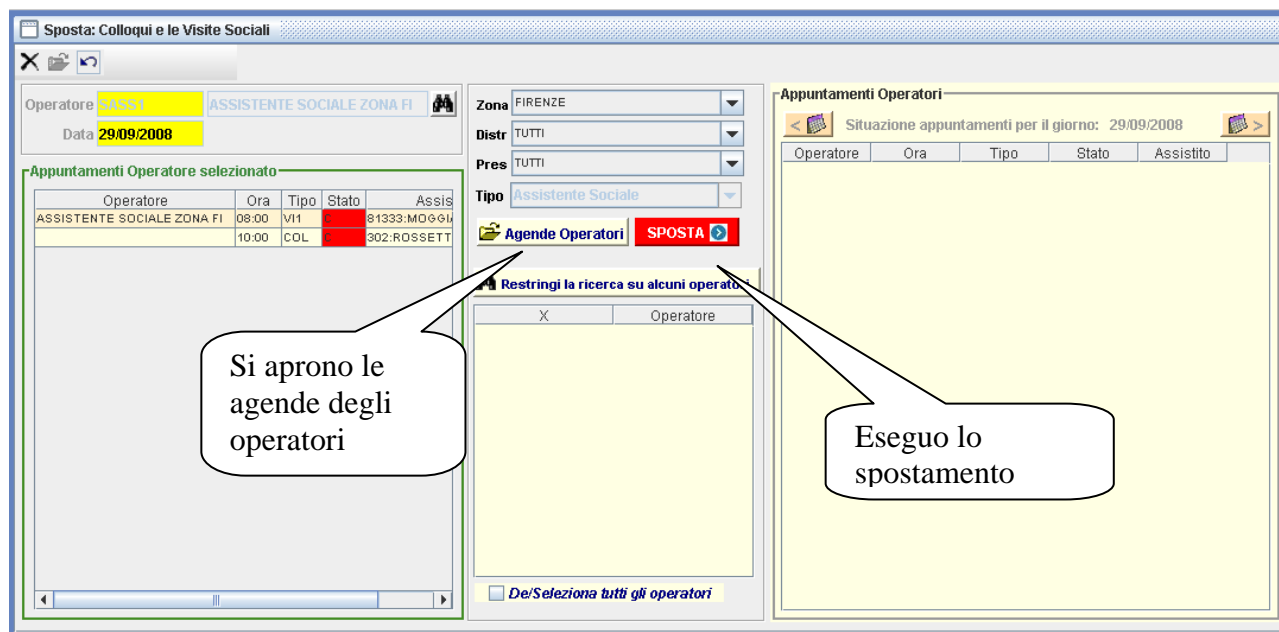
Sposta: Colloqui e le Visite Sociali

Operatore SASS1 ASSISTENTE SOCIALE ZONA FI
Data 29/09/2008

Appuntamenti Operatore selezionato

| Operatore | Ora | Tipo | Stato | Assis |
|---|---|---|---|---|
| ASSISTENTE SOCIALE ZONA FI | 08:00 | VI1 | C | 81333:MOGGI |
| | 10:00 | COL | C | 302:ROSSETT |

Zona FIRENZE
Distr TUTTI
Pres TUTTI
Tipo Assistente Sociale

Agende Operatori
SPOSTA

Restringi la ricerca su alcuni operatori

| X | Operatore |
|---|---|

De/Seleziona tutti gli operatori

Appuntamenti Operatori
Situazione appuntamenti per il giorno: 29/09/2008

| Operatore | Ora | Tipo | Stato | Assistito |
|---|---|---|---|---|

Si aprono le agende degli operatori

Eseguo lo spostamento